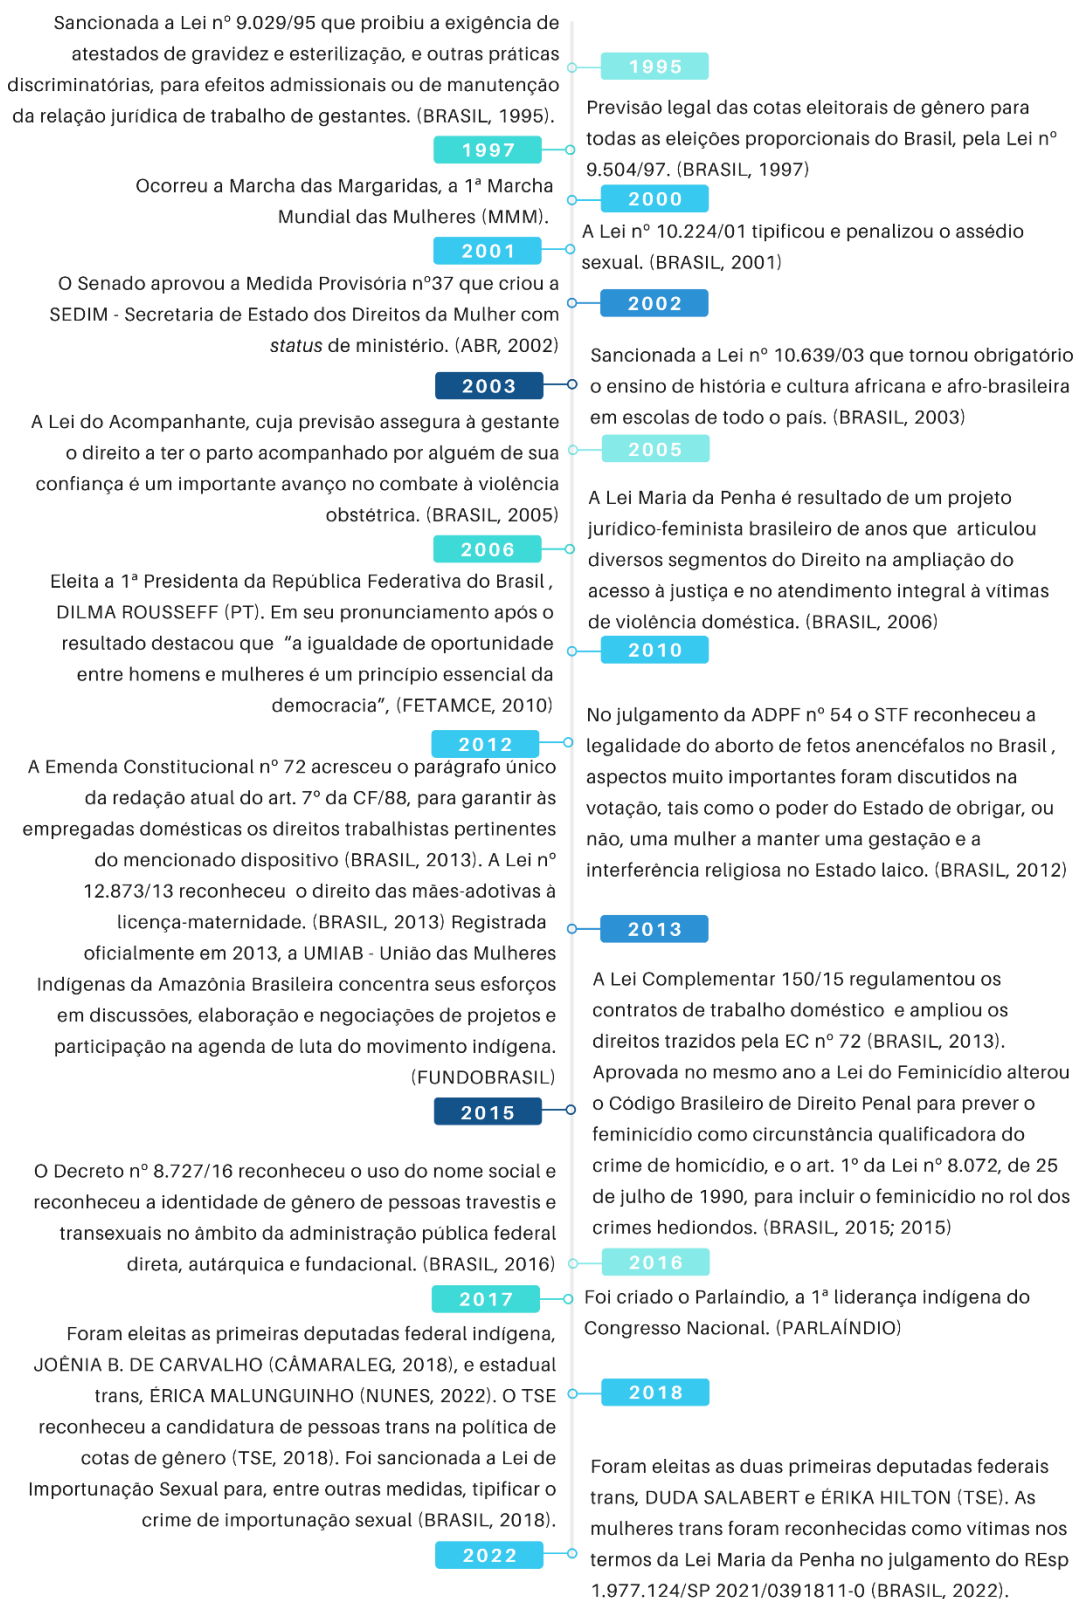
Sancionada a Lei nº 9.029/95 que proibiu a exigência de atestados de gravidez e esterilização, e outras práticas discriminatórias, para efeitos admissionais ou de manutenção da relação jurídica de trabalho de gestantes. (BRASIL, 1995).

1995

Previsão legal das cotas eleitorais de gênero para todas as eleições proporcionais do Brasil, pela Lei nº 9.504/97. (BRASIL, 1997)

1997

Ocorreu a Marcha das Margaridas, a 1ª Marcha Mundial das Mulheres (MMM).

2000

A Lei nº 10.224/01 tipificou e penalizou o assédio sexual. (BRASIL, 2001)

2001

O Senado aprovou a Medida Provisória nº37 que criou a SEDIM - Secretaria de Estado dos Direitos da Mulher com status de ministério. (ABR, 2002)

2002

Sancionada a Lei nº 10.639/03 que tornou obrigatório o ensino de história e cultura africana e afro-brasileira em escolas de todo o país. (BRASIL, 2003)

2003

A Lei do Acompanhante, cuja previsão assegura à gestante o direito a ter o parto acompanhado por alguém de sua confiança é um importante avanço no combate à violência obstétrica. (BRASIL, 2005)

2005

A Lei Maria da Penha é resultado de um projeto jurídico-feminista brasileiro de anos que articulou diversos segmentos do Direito na ampliação do acesso à justiça e no atendimento integral à vítimas de violência doméstica. (BRASIL, 2006)

2006

Eleita a 1ª Presidenta da República Federativa do Brasil , DILMA ROUSSEFF (PT). Em seu pronunciamento após o resultado destacou que "a igualdade de oportunidade entre homens e mulheres é um princípio essencial da democracia", (FETAMCE, 2010)

2010

No julgamento da ADPF nº 54 o STF reconheceu a legalidade do aborto de fetos anencéfalos no Brasil , aspectos muito importantes foram discutidos na votação, tais como o poder do Estado de obrigar, ou não, uma mulher a manter uma gestação e a interferência religiosa no Estado laico. (BRASIL, 2012)

2012

A Emenda Constitucional nº 72 acresceu o parágrafo único da redação atual do art. 7º da CF/88, para garantir às empregadas domésticas os direitos trabalhistas pertinentes do mencionado dispositivo (BRASIL, 2013). A Lei nº 12.873/13 reconheceu o direito das mães-adotivas à licença-maternidade. (BRASIL, 2013) Registrada oficialmente em 2013, a UMIAB - União das Mulheres Indígenas da Amazônia Brasileira concentra seus esforços em discussões, elaboração e negociações de projetos e participação na agenda de luta do movimento indígena. (FUNDOBRASIL)

2013

A Lei Complementar 150/15 regulamentou os contratos de trabalho doméstico e ampliou os direitos trazidos pela EC nº 72 (BRASIL, 2013). Aprovada no mesmo ano a Lei do Feminicídio alterou o Código Brasileiro de Direito Penal para prever o feminicídio como circunstância qualificadora do crime de homicídio, e o art. 1º da Lei nº 8.072, de 25 de julho de 1990, para incluir o feminicídio no rol dos crimes hediondos. (BRASIL, 2015; 2015)

2015

O Decreto nº 8.727/16 reconheceu o uso do nome social e reconheceu a identidade de gênero de pessoas travestis e transexuais no âmbito da administração pública federal direta, autárquica e fundacional. (BRASIL, 2016)

2016

Foi criado o Parlaíndio, a 1ª liderança indígena do Congresso Nacional. (PARLAÍNDIO)

2017

Foram eleitas as primeiras deputadas federal indígena, JOÊNIA B. DE CARVALHO (CÂMARALEG, 2018), e estadual trans, ÉRICA MALUNGUINHO (NUNES, 2022). O TSE reconheceu a candidatura de pessoas trans na política de cotas de gênero (TSE, 2018). Foi sancionada a Lei de Importunação Sexual para, entre outras medidas, tipificar o crime de importunação sexual (BRASIL, 2018).

2018

Foram eleitas as duas primeiras deputadas federais trans, DUDA SALABERT e ÉRIKA HILTON (TSE). As mulheres trans foram reconhecidas como vítimas nos termos da Lei Maria da Penha no julgamento do REsp 1.977.124/SP 2021/0391811-0 (BRASIL, 2022).

2022